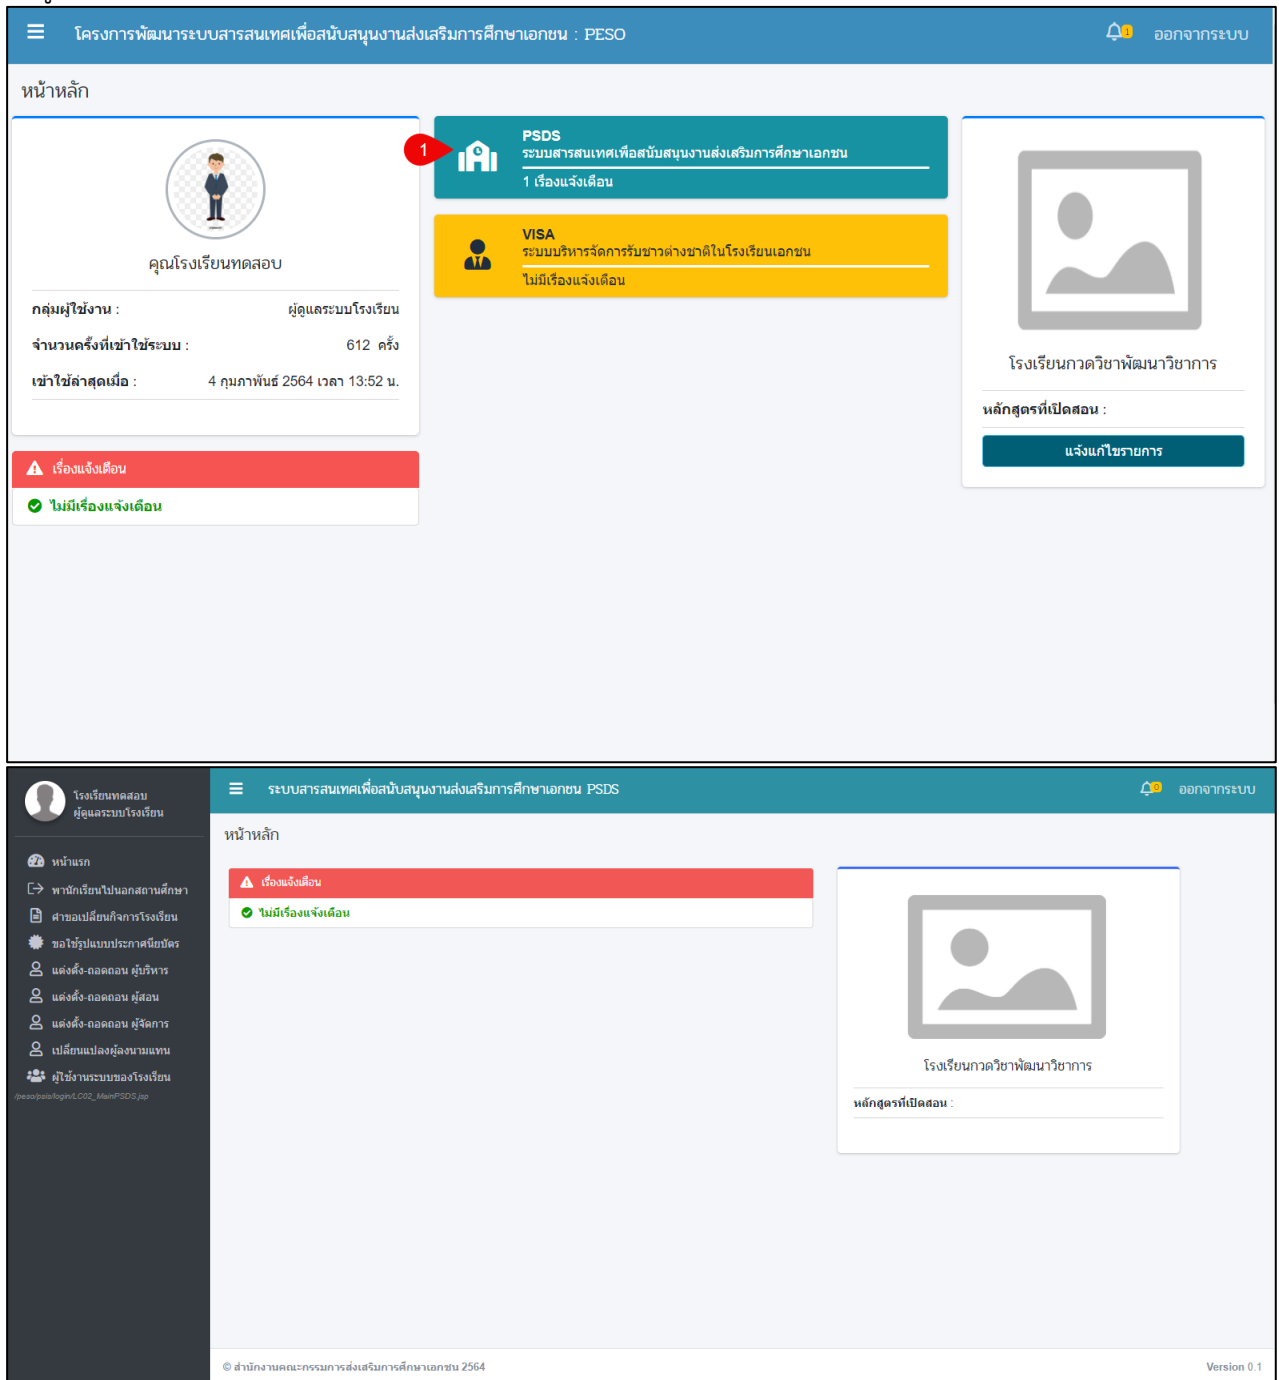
โครงการพัฒนาระบบสารสนเทศเพื่อสนับสนุนงานส่งเสริมการศึกษาเอกชน : PESO

1 ออกจากระบบ

หน้าหลัก

คุณโรงเรียนทดสอบ

กลุ่มผู้ใช้งาน : ผู้ดูแลระบบโรงเรียน

จำนวนครั้งที่เข้าใช้ระบบ : 612 ครั้ง

เข้าใช้ล่าสุดเมื่อ : 4 กุมภาพันธ์ 2564 เวลา 13:52 น.

เรื่องแจ้งเตือน

ไม่มีเรื่องแจ้งเตือน

1

PSDS
ระบบสารสนเทศเพื่อสนับสนุนงานส่งเสริมการศึกษาเอกชน
1 เรื่องแจ้งเตือน

VISA
ระบบบริหารจัดการรับชาวต่างชาติในโรงเรียนเอกชน
ไม่มีเรื่องแจ้งเตือน

โรงเรียนกวดวิชาพัฒนาวิชาการ

หลักสูตรที่เปิดสอน :

แจ้งแก้ไขรายการ

โรงเรียนทดสอบ
ผู้ดูแลระบบโรงเรียน

หน้าแรก
พานักเรียนไปนอกสถานศึกษา
คำขอเปลี่ยนกิจการโรงเรียน
ขอใช้รูปแบบประกาศนียบัตร
แต่งตั้ง-ถอดถอน ผู้บริหาร
แต่งตั้ง-ถอดถอน ผู้สอน
แต่งตั้ง-ถอดถอน ผู้จัดการ
เปลี่ยนแปลงผู้ลงนามแทน
ผู้ใช้งานระบบของโรงเรียน
/peso/psis/login/LC02_MainPSDS.jsp

ระบบสารสนเทศเพื่อสนับสนุนงานส่งเสริมการศึกษาเอกชน PSDS

0 ออกจากระบบ

หน้าหลัก

เรื่องแจ้งเตือน

ไม่มีเรื่องแจ้งเตือน

โรงเรียนกวดวิชาพัฒนาวิชาการ

หลักสูตรที่เปิดสอน :

© สำนักงานคณะกรรมการส่งเสริมการศึกษาเอกชน 2564

Version 0.1